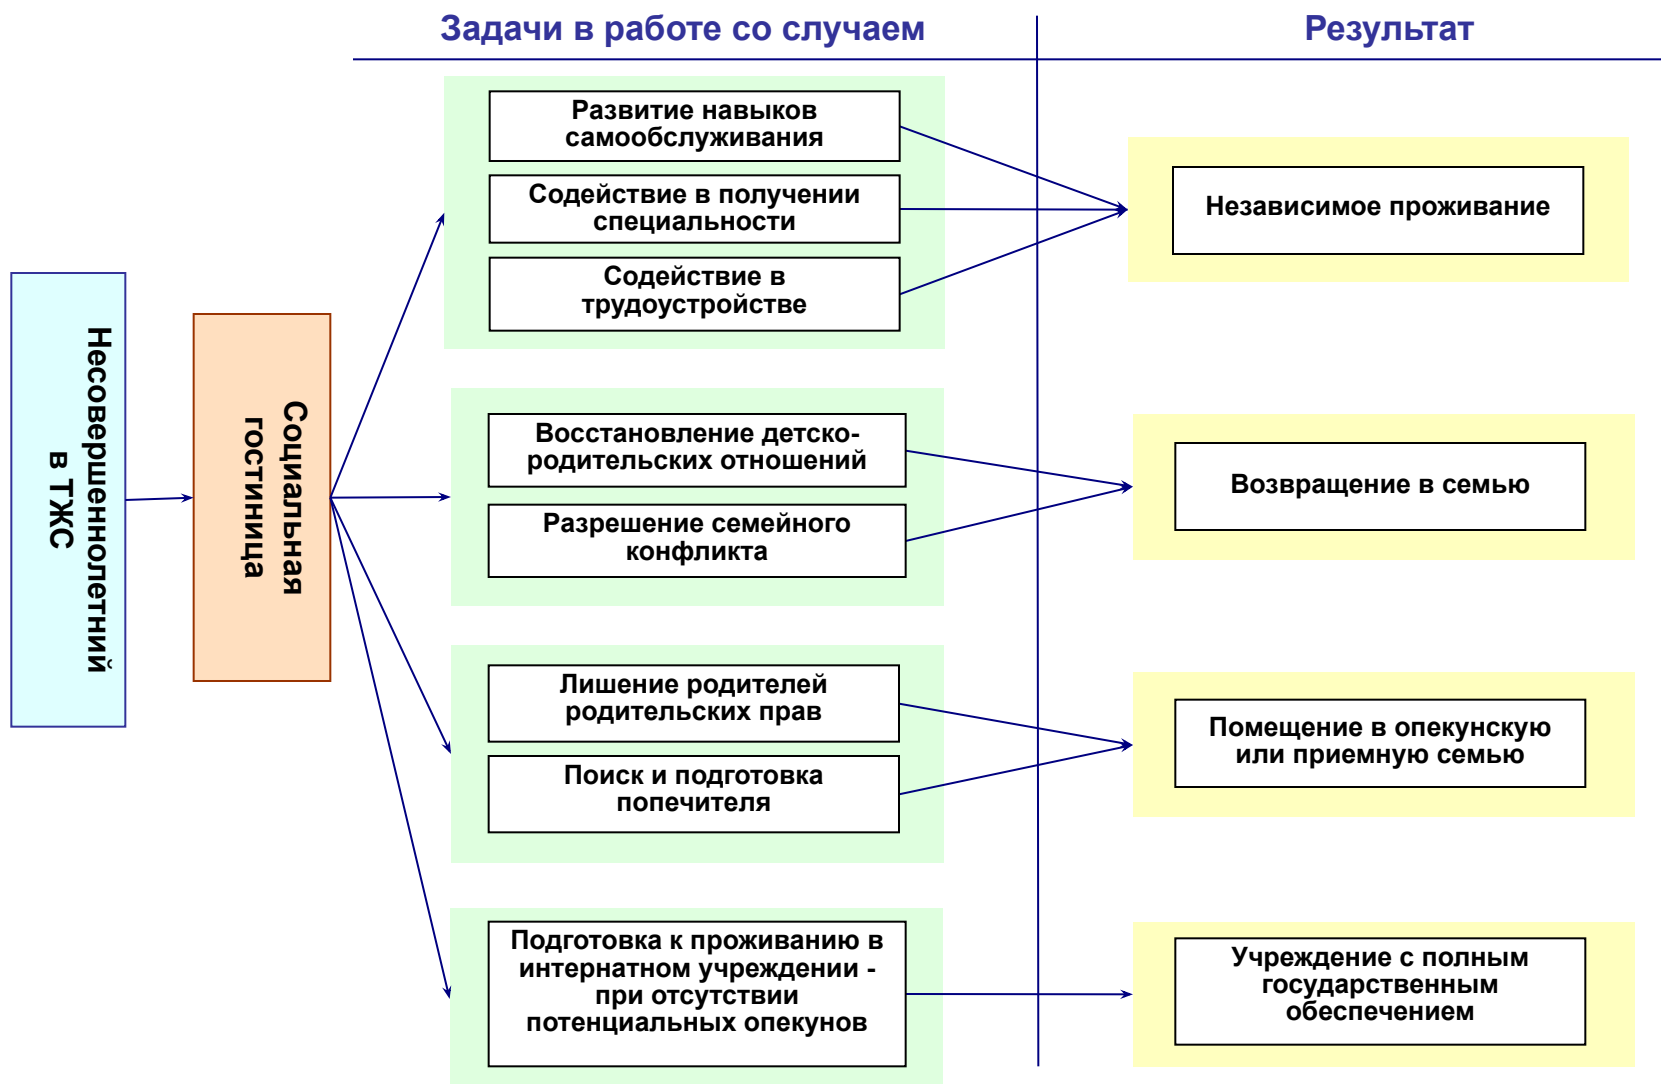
Задачи в работе со случаем

Результат

Несовершеннолетний в ТЖС

Социальная гостиница

Развитие навыков самообслуживания

Содействие в получении специальности

Содействие в трудоустройстве

Независимое проживание

Восстановление детско-родительских отношений

Разрешение семейного конфликта

Возвращение в семью

Лишение родителей родительских прав

Поиск и подготовка попечителя

Помещение в опекунскую или приемную семью

Подготовка к проживанию в интернатном учреждении - при отсутствии потенциальных опекунов

Учреждение с полным государственным обеспечением